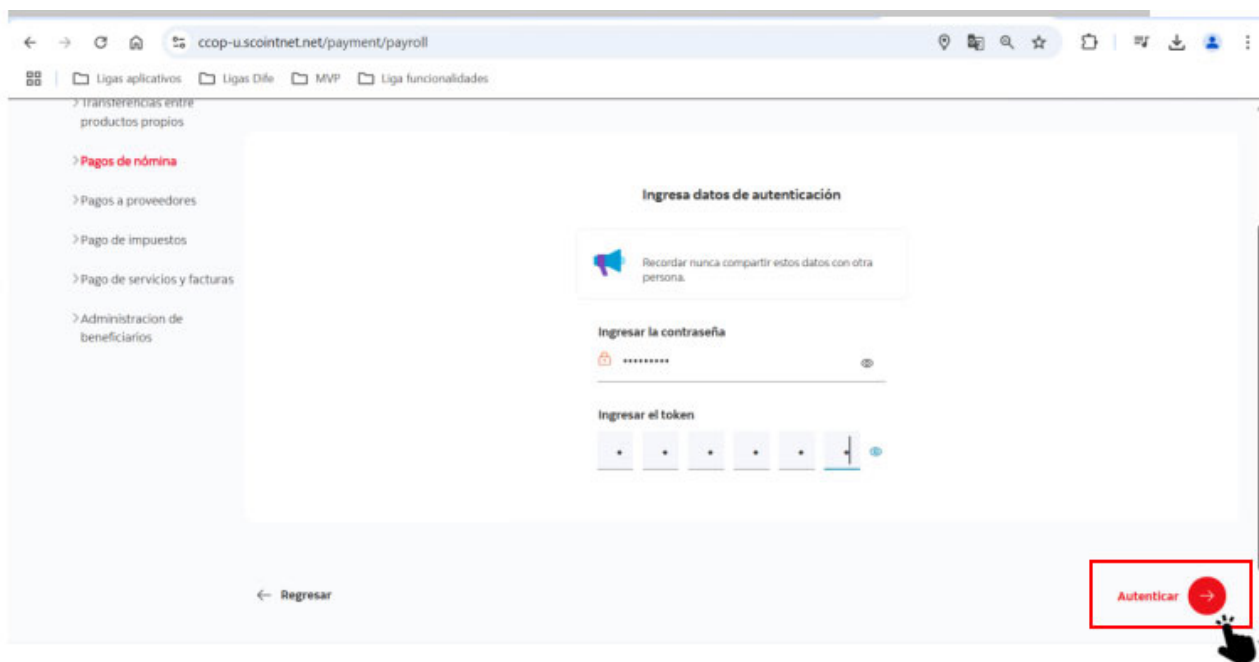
ccop-u.scointnet.net/payment/payroll

Ligas aplicativos Ligas Dife MVP Liga funcionalidades

> Transferencias entre productos propios

> Pagos de nómina

> Pagos a proveedores

> Pago de impuestos

> Pago de servicios y facturas

> Administracion de beneficiarios

Ingresa datos de autenticación

Recordar nunca compartir estos datos con otra persona.

Ingresar la contraseña

•••••••••

Ingresar el token

• • • • • •

← Regresar

Autenticar